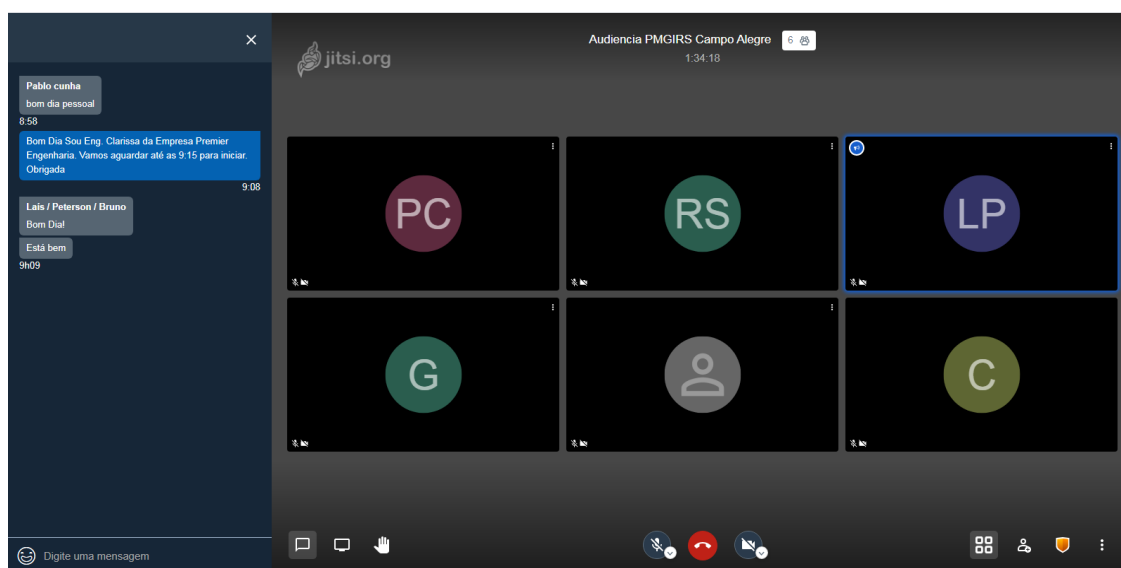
×

Pablo cunha
bom dia pessoal
8:58

Bom Dia Sou Eng. Clarissa da Empresa Premier Engenharia. Vamos aguardar até as 9:15 para iniciar. Obrigada
9:08

Laís / Peterson / Bruno
Bom Dia!
Está bem
9h09

Digite uma mensagem

jitsi.org

Audiencia PMGIRS Campo Alegre 6
1:34:18

PC

RS

LP

G

C